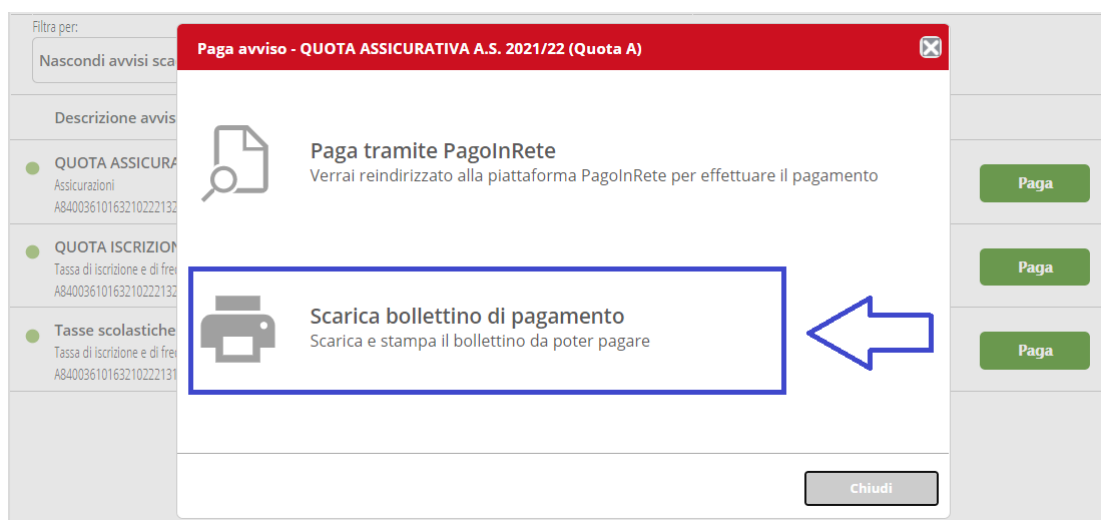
Filtra per:
Nascondi avvisi sca

Descrizione avvis

QUOTA ASSICURA
Assicurazioni
A840036101632102221З

QUOTA ISCRIZION
Tassa di iscrizione e di fre
A840036101632102221З

Tasse scolastiche
Tassa di iscrizione e di fre
A84003610163210222131

Paga

Paga

Paga

Paga avviso - QUOTA ASSICURATIVA A.S. 2021/22 (Quota A)

Paga tramite PagoInRete
Verrai reindirizzato alla piattaforma PagoInRete per effettuare il pagamento

Scarica bollettino di pagamento
Scarica e stampa il bollettino da poter pagare

Chiudi